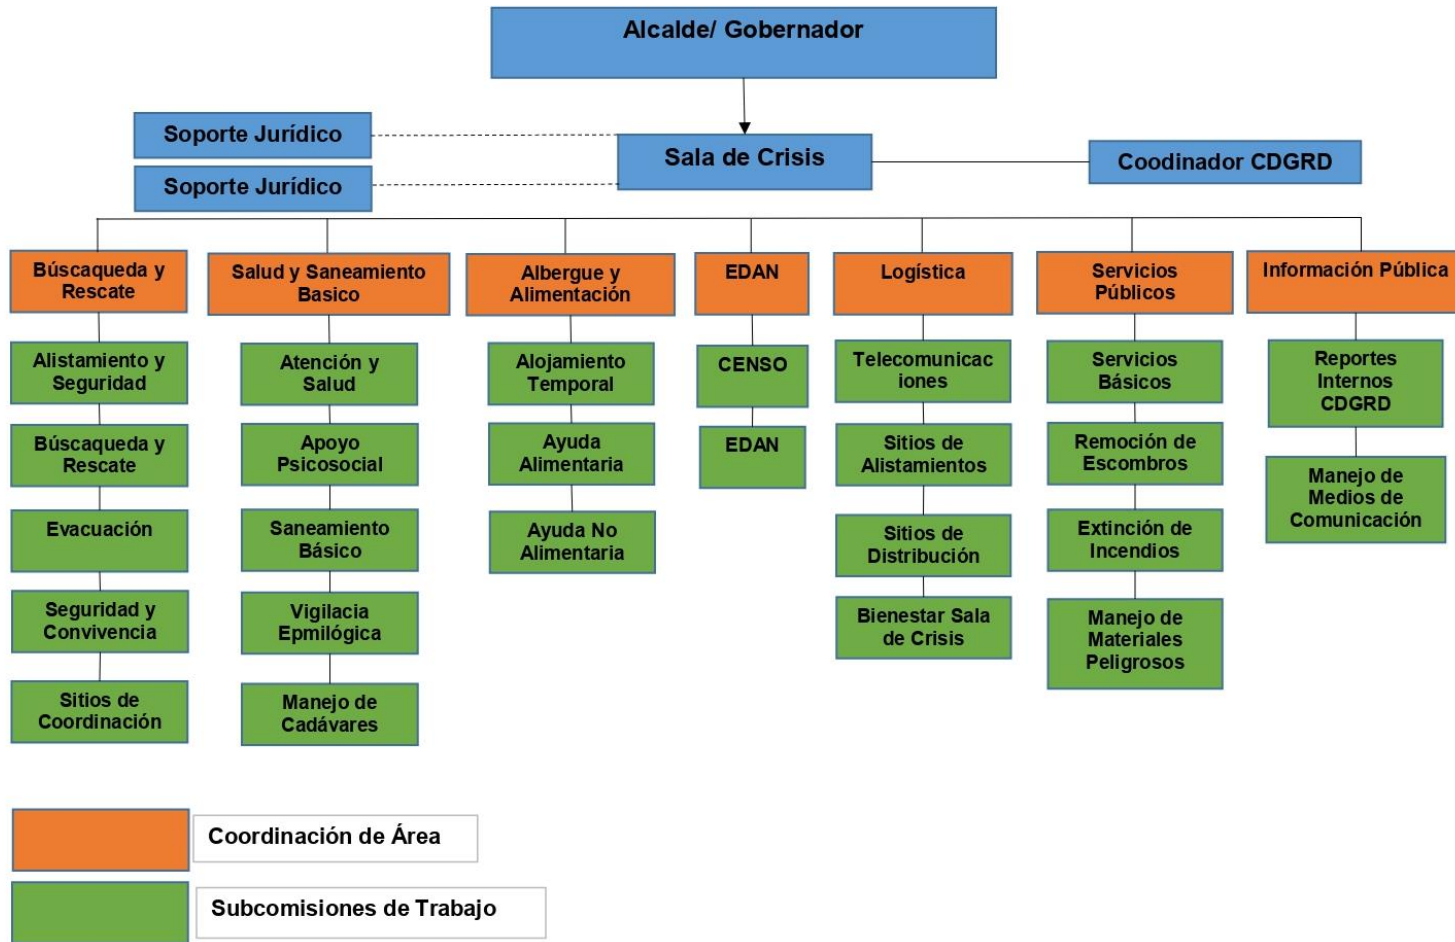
Alcalde/ Gobernador

Soporte Jurídico

Soporte Jurídico

Sala de Crisis

Coodinador CDGRD

Búscaqueda y Rescate

Alistamiento y Seguridad

Búscaqueda y Rescate

Evacuación

Seguridad y Convivencia

Sitios de Coordinación

Salud y Saneamiento Basico

Atención y Salud

Apoyo Psicosocial

Saneamiento Básico

Vigilacia Epmilógica

Manejo de Cadáveres

Albergue y Alimentación

Alojamiento Temporal

Ayuda Alimentaria

Ayuda No Alimentaria

EDAN

CENSO

EDAN

Logística

Telecomunicaciones

Sitios de Alistamientos

Sitios de Distribución

Bienestar Sala de Crisis

Servicios Públicos

Servicios Básicos

Remoción de Escombros

Extinción de Incendios

Manejo de Materiales Peligrosos

Información Pública

Reportes Internos CDGRD

Manejo de Medios de Comunicación

Coordinación de Área

Subcomisiones de Trabajo